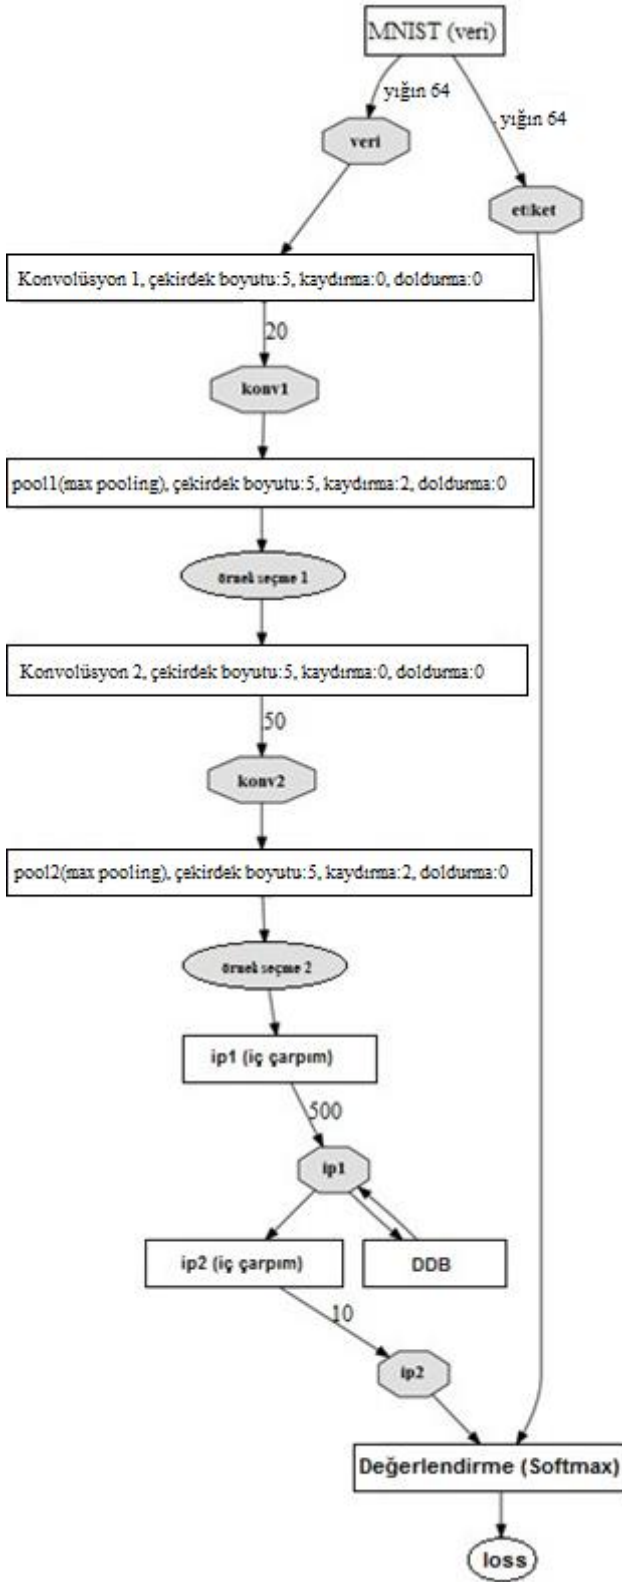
MNIST (veri)

yığın 64

yığın 64

veri

etiket

Konvolüsyon 1, çekirdek boyutu:5, kaydırma:0, doldurma:0

20

konv1

pool1(max pooling), çekirdek boyutu:5, kaydırma:2, doldurma:0

örnek seçme 1

Konvolüsyon 2, çekirdek boyutu:5, kaydırma:0, doldurma:0

50

konv2

pool2(max pooling), çekirdek boyutu:5, kaydırma:2, doldurma:0

örnek seçme 2

ip1 (iç çarpım)

500

ip1

ip2 (iç çarpım)

DDB

10

ip2

Değerlendirme (Softmax)

loss